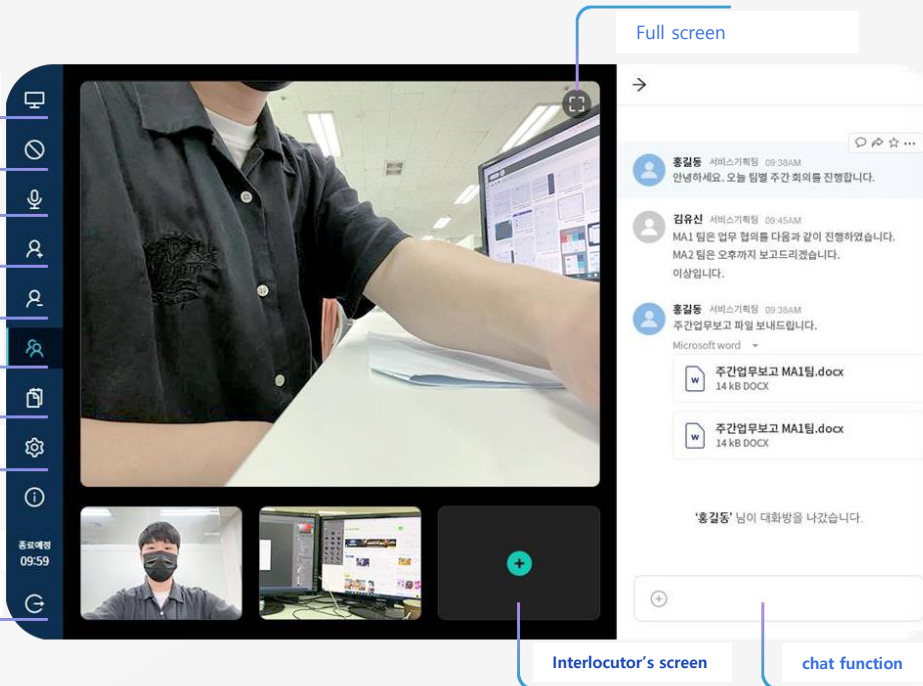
Full screen

종료예정
09:59

홍길동 서비스기획팀 09:38AM
안녕하세요. 오늘 팀별 주간 회의를 진행합니다.

김유신 서비스기획팀 09:45AM
MA1 팀은 업무 협의를 다음과 같이 진행하였습니다.
MA2 팀은 오후까지 보고드리겠습니다.
이상입니다.

홍길동 서비스기획팀 09:38AM
주간업무보고 파일 보내드립니다.
Microsoft word
주간업무보고 MA1팀.docx
14 kB DOCX
주간업무보고 MA1팀.docx
14 kB DOCX

'홍길동' 님이 대화방을 나갔습니다.

Interlocutor's screen

chat function